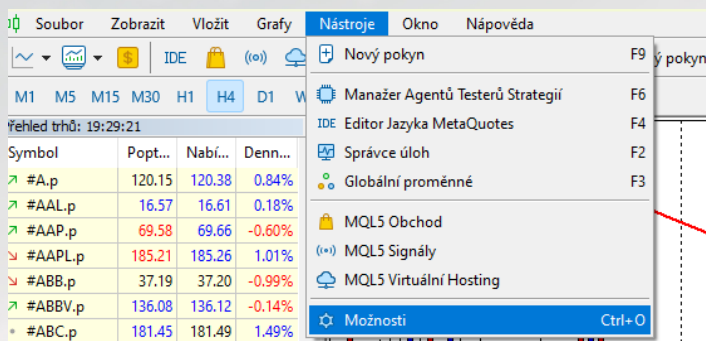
Soubor Zobrazit Vložit Grafy Nástroje Okno Nápověda

IDE

ý pokyn

M1 M5 M15 M30 H1 H4 D1 W

řehled trhů: 19:29:21

| Symbol | Popt... | Nabí... | Denn... |
|---|---|---|---|
| #A.p | 120.15 | 120.38 | 0.84% |
| #AAL.p | 16.57 | 16.61 | 0.18% |
| #AAP.p | 69.58 | 69.66 | -0.60% |
| #AAPL.p | 185.21 | 185.26 | 1.01% |
| #ABB.p | 37.19 | 37.20 | -0.99% |
| #ABBV.p | 136.08 | 136.12 | -0.14% |
| #ABC.p | 181.45 | 181.49 | 1.49% |

Nový pokyn F9
Manažer Agentů Testerů Strategií F6
IDE Editor Jazyka MetaQuotes F4
Správce úloh F2
Globální proměnné F3
MQL5 Obchod
MQL5 Signály
MQL5 Virtuální Hosting
Možnosti Ctrl+O